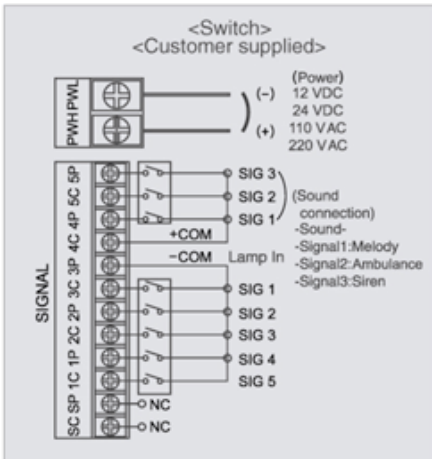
<Switch>
<Customer supplied>

PWH PWL

(–) (+)

(Power)
12 VDC
24 VDC
110 VAC
220 VAC

SIGNAL

5P 5C 4P 4C 3P 3C 2P 2C 1P 1C SP SC

SIG 3
SIG 2
SIG 1
(Sound connection)
-Sound-
-Signal1:Melody
-Signal2:Ambulance
-Signal3:Siren

+COM
–COM Lamp In

SIG 1
SIG 2
SIG 3
SIG 4
SIG 5

NC
NC